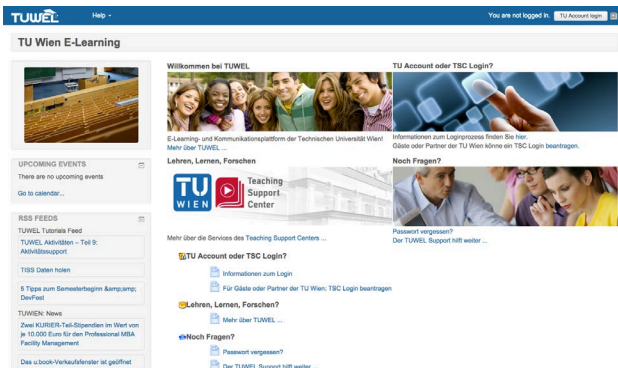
TUWEL Help

You are not logged in. TU Account login

TU Wien E-Learning

UPCOMING EVENTS

There are no upcoming events

Go to calendar...

RSS FEEDS

TUWEL Tutorials Feed

TUWEL Aktivitäten – Teil 9: Aktivitätssupport

TISS Daten holen

5 Tipps zum Semesterbeginn &amp;amp; DevFest

TUWIEN: News

Zwei KURIER-Teil-Stipendien im Wert von je 10.000 Euro für den Professional MBA Facility Management

Das u:book-Verkaufsfenster ist geöffnet

Willkommen bei TUWEL

E-Learning- und Kommunikationsplattform der Technischen Universität Wien!
Mehr über TUWEL ...

Lehren, Lernen, Forschen

TU WIEN Teaching Support Center

Mehr über die Services des Teaching Support Centers ...

TU Account oder TSC Login?

Informationen zum Login

Für Gäste oder Partner der TU Wien: TSC Login beantragen

Lehren, Lernen, Forschen?

Mehr über TUWEL ...

Noch Fragen?

Passwort vergessen?

Der TUWEL Support hilft weiter ...

TU Account oder TSC Login?

Informationen zum Loginprozess finden Sie hier.
Gäste oder Partner der TU Wien können ein TSC Login beantragen.

Noch Fragen?

Passwort vergessen?
Der TUWEL Support hilft weiter ...